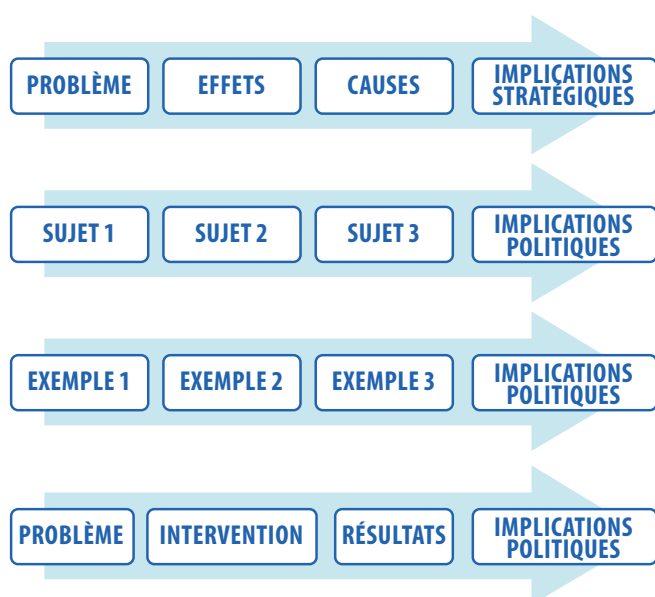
PROBLÈME
EFFETS
CAUSES
IMPLICATIONS STRATÉGIQUES

SUJET 1
SUJET 2
SUJET 3
IMPLICATIONS POLITIQUES

EXEMPLE 1
EXEMPLE 2
EXEMPLE 3
IMPLICATIONS POLITIQUES

PROBLÈME
INTERVENTION
RÉSULTATS
IMPLICATIONS POLITIQUES